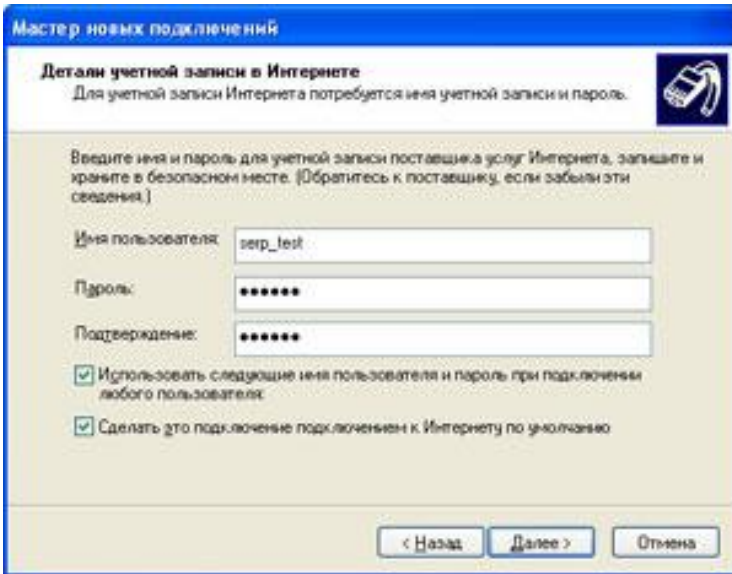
Мастер новых подключений

Детали учетной записи в Интернете
Для учетной записи Интернета потребуется имя учетной записи и пароль.

Введите имя и пароль для учетной записи поставщика услуг Интернета, запишите и храните в безопасном месте. (Обратитесь к поставщику, если забыли эти сведения.)

Имя пользователя: serp_test

Пароль: ••••••

Подтверждение: ••••••

Использовать следующие имя пользователя и пароль при подключении любого пользователя:

Сделать это подключение подключением к Интернету по умолчанию

< Назад Далее > Отмена